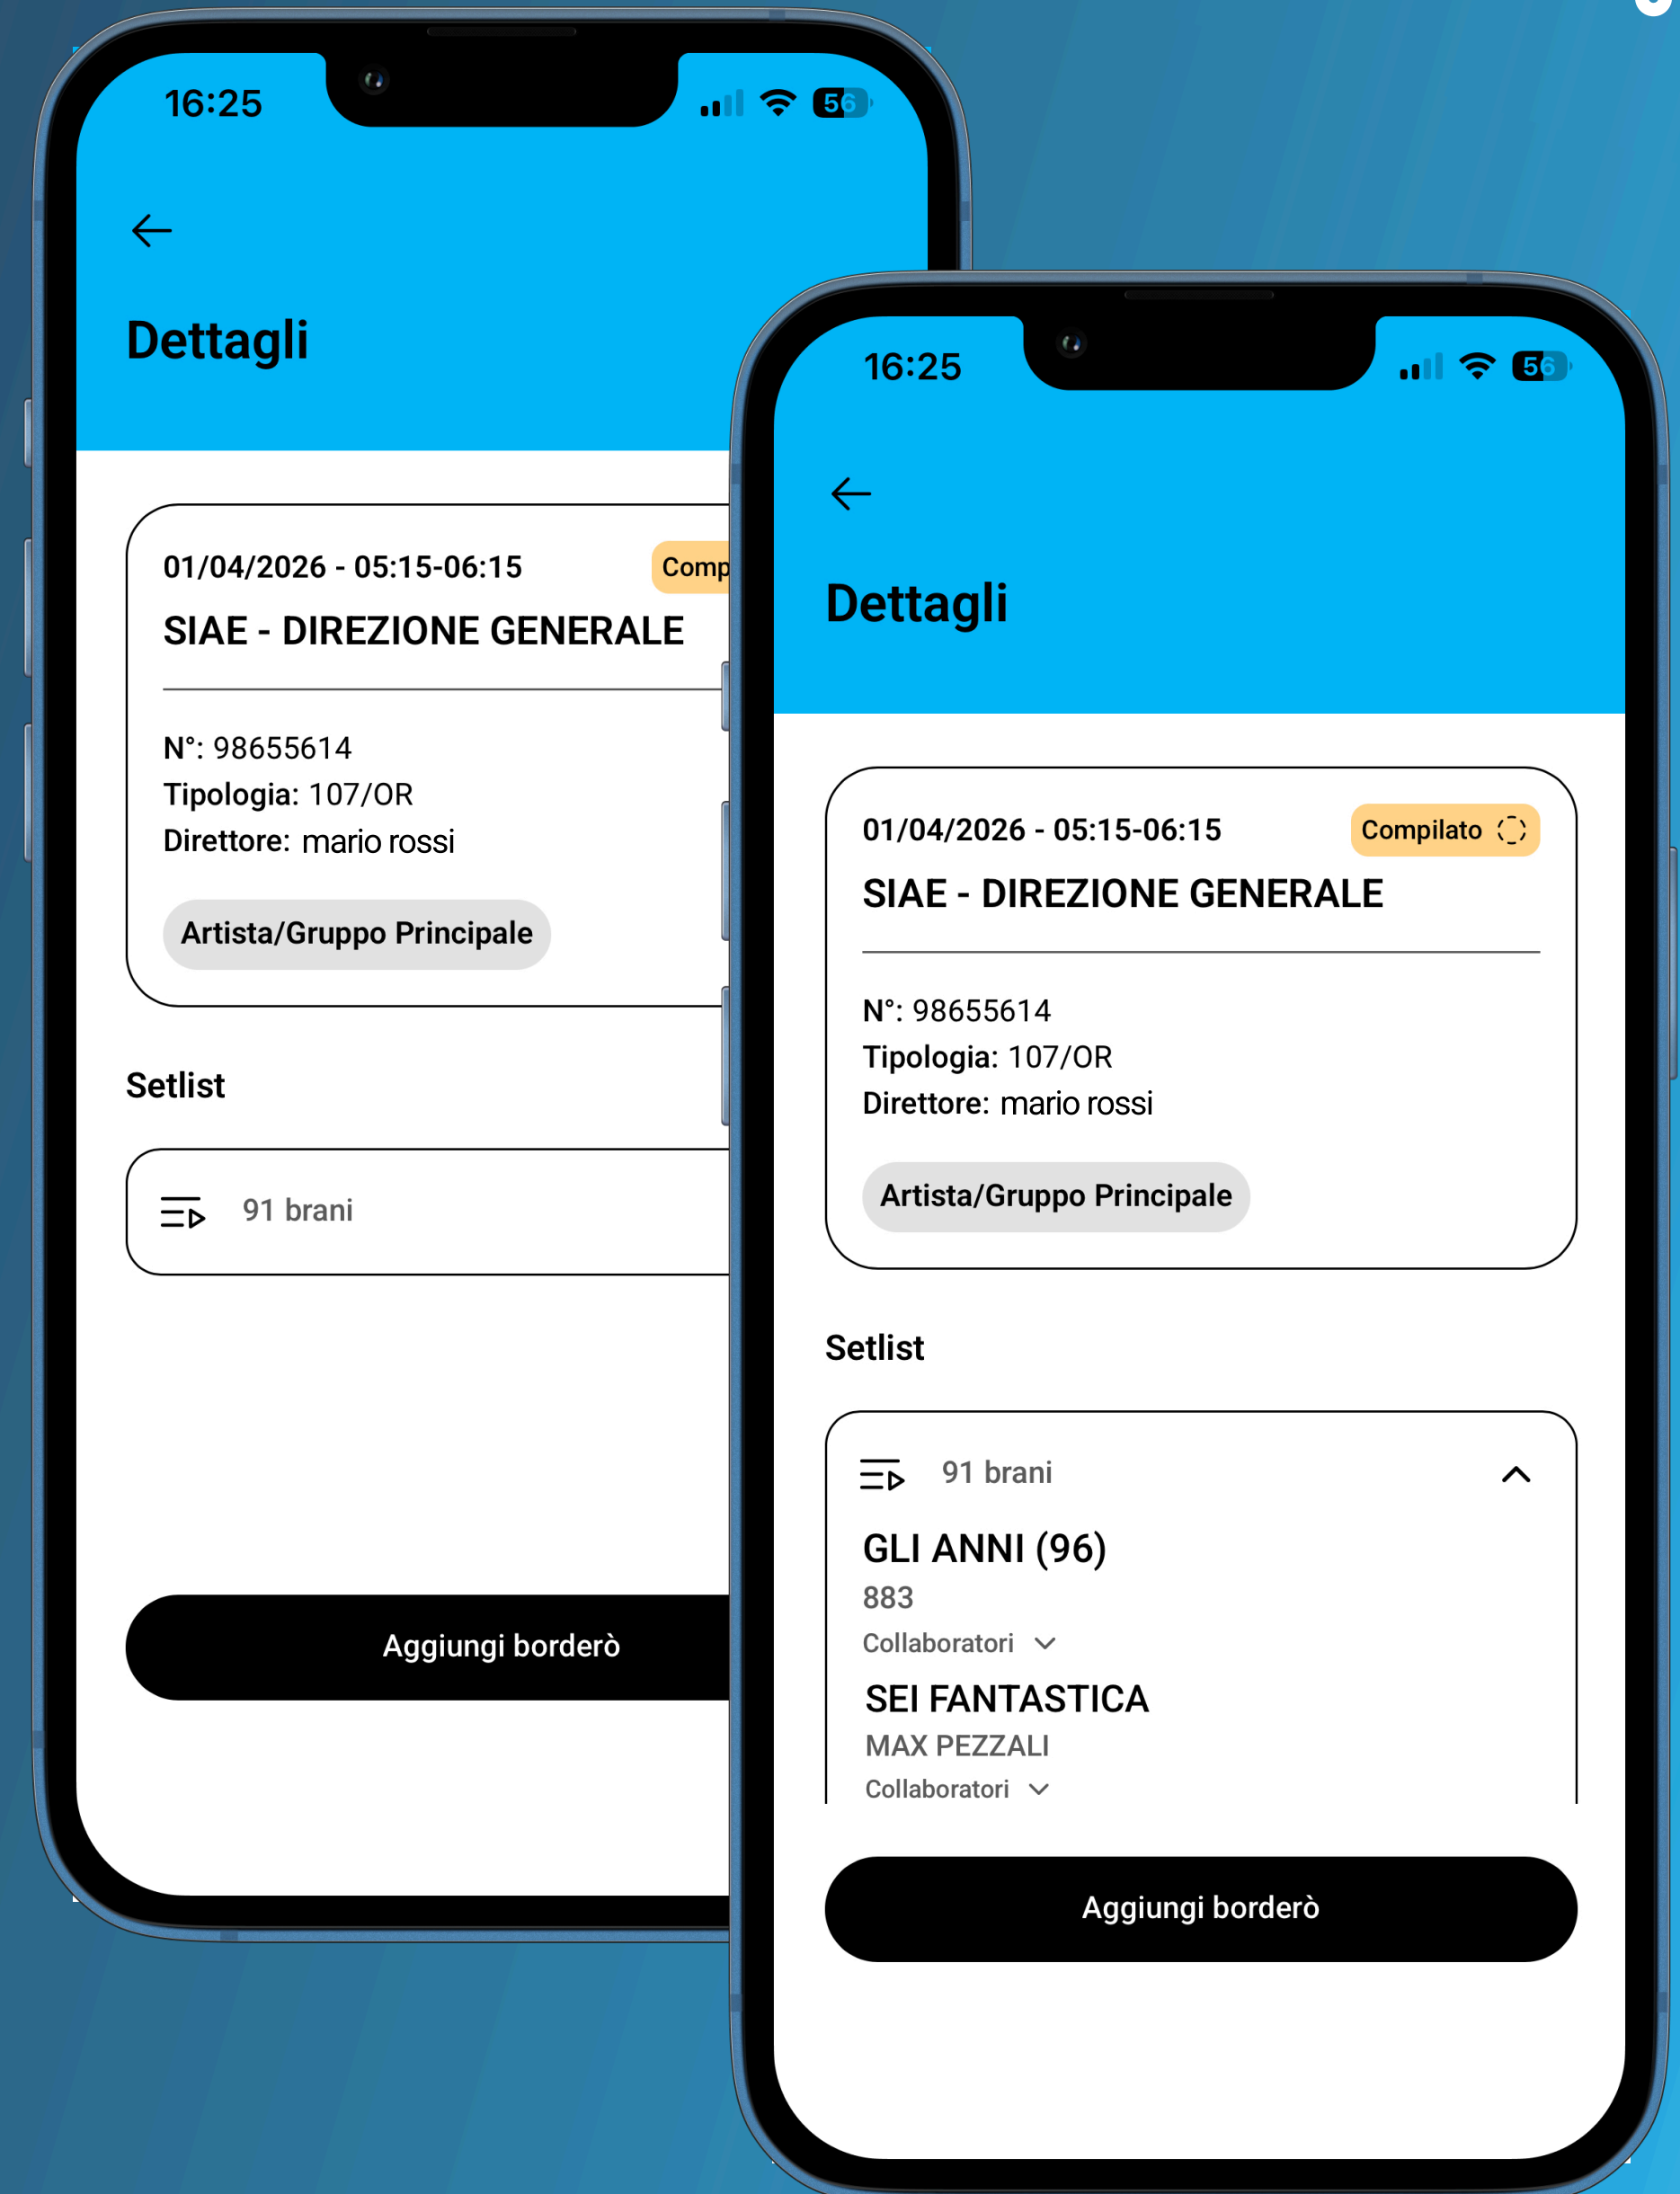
16:25

56

Dettagli

01/04/2026 - 05:15-06:15

Comp

SIAE - DIREZIONE GENERALE

N°: 98655614
Tipologia: 107/OR
Direttore: mario rossi

Artista/Gruppo Principale

Setlist

91 brani

Aggiungi borderò

16:25

56

Dettagli

01/04/2026 - 05:15-06:15

Compilato

SIAE - DIREZIONE GENERALE

N°: 98655614
Tipologia: 107/OR
Direttore: mario rossi

Artista/Gruppo Principale

Setlist

91 brani

GLI ANNI (96)
883
Collaboratori

SEI FANTASTICA
MAX PEZZALI
Collaboratori

Aggiungi borderò